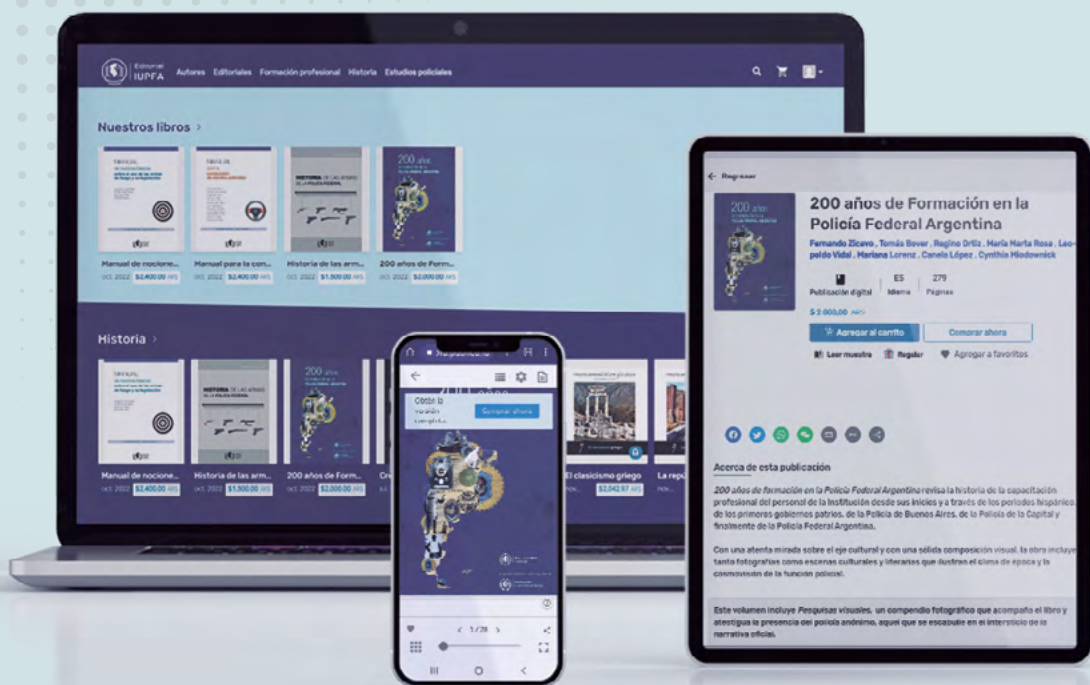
Editorial IUPFA Autores Editoriales Formación profesional Historia Estudios policiales

Nuestros libros >

Manual de nocione... oct. 2022 $2.400,00 ARS
Manual para la con... oct. 2022 $2.400,00 ARS
Historia de las arm... oct. 2022 $1.500,00 ARS
200 años de Form... oct. 2022 $2.000,00 ARS

Historia >

Manual de nocione... oct. 2022 $2.400,00 ARS
Historia de las arm... oct. 2022 $1.500,00 ARS
200 años de Form... oct. 2022 $2.000,00 ARS
Cr...
El clasicismo griego $2.042,97 ARS
La repú...

Cobrá la versión completa
Comprar ahora
1 / 28

← Regresar

200 años de Formación en la Policía Federal Argentina

Fernando Zicavo, Tomás Bover, Regina Ortiz, María Marta Rosa, Leopoldo Vidal, Mariana Lorenz, Canela López, Cynthia Miodownick

Publicación digital | ES Idioma | 279 Páginas

$ 2.000,00 ARS

Agregar al carrito
Comprar ahora
Leer muestra
Regalar
Agregar a favoritos

Acerca de esta publicación

200 años de formación en la Policía Federal Argentina revisa la historia de la capacitación profesional del personal de la Institución desde sus inicios y a través de los períodos hispánico, de los primeros gobiernos patrios, de la Policía de Buenos Aires, de la Policía de la Capital y finalmente de la Policía Federal Argentina.

Con una atenta mirada sobre el eje cultural y con una sólida composición visual, la obra incluye tanto fotografías como escenas culturales y literarias que ilustran el clima de época y la cosmovisión de la función policial.

Este volumen incluye Pesquisas visuales, un compendio fotográfico que acompaña el libro y atestigua la presencia del policía anónimo, aquel que se escabulle en el intersticio de la narrativa oficial.